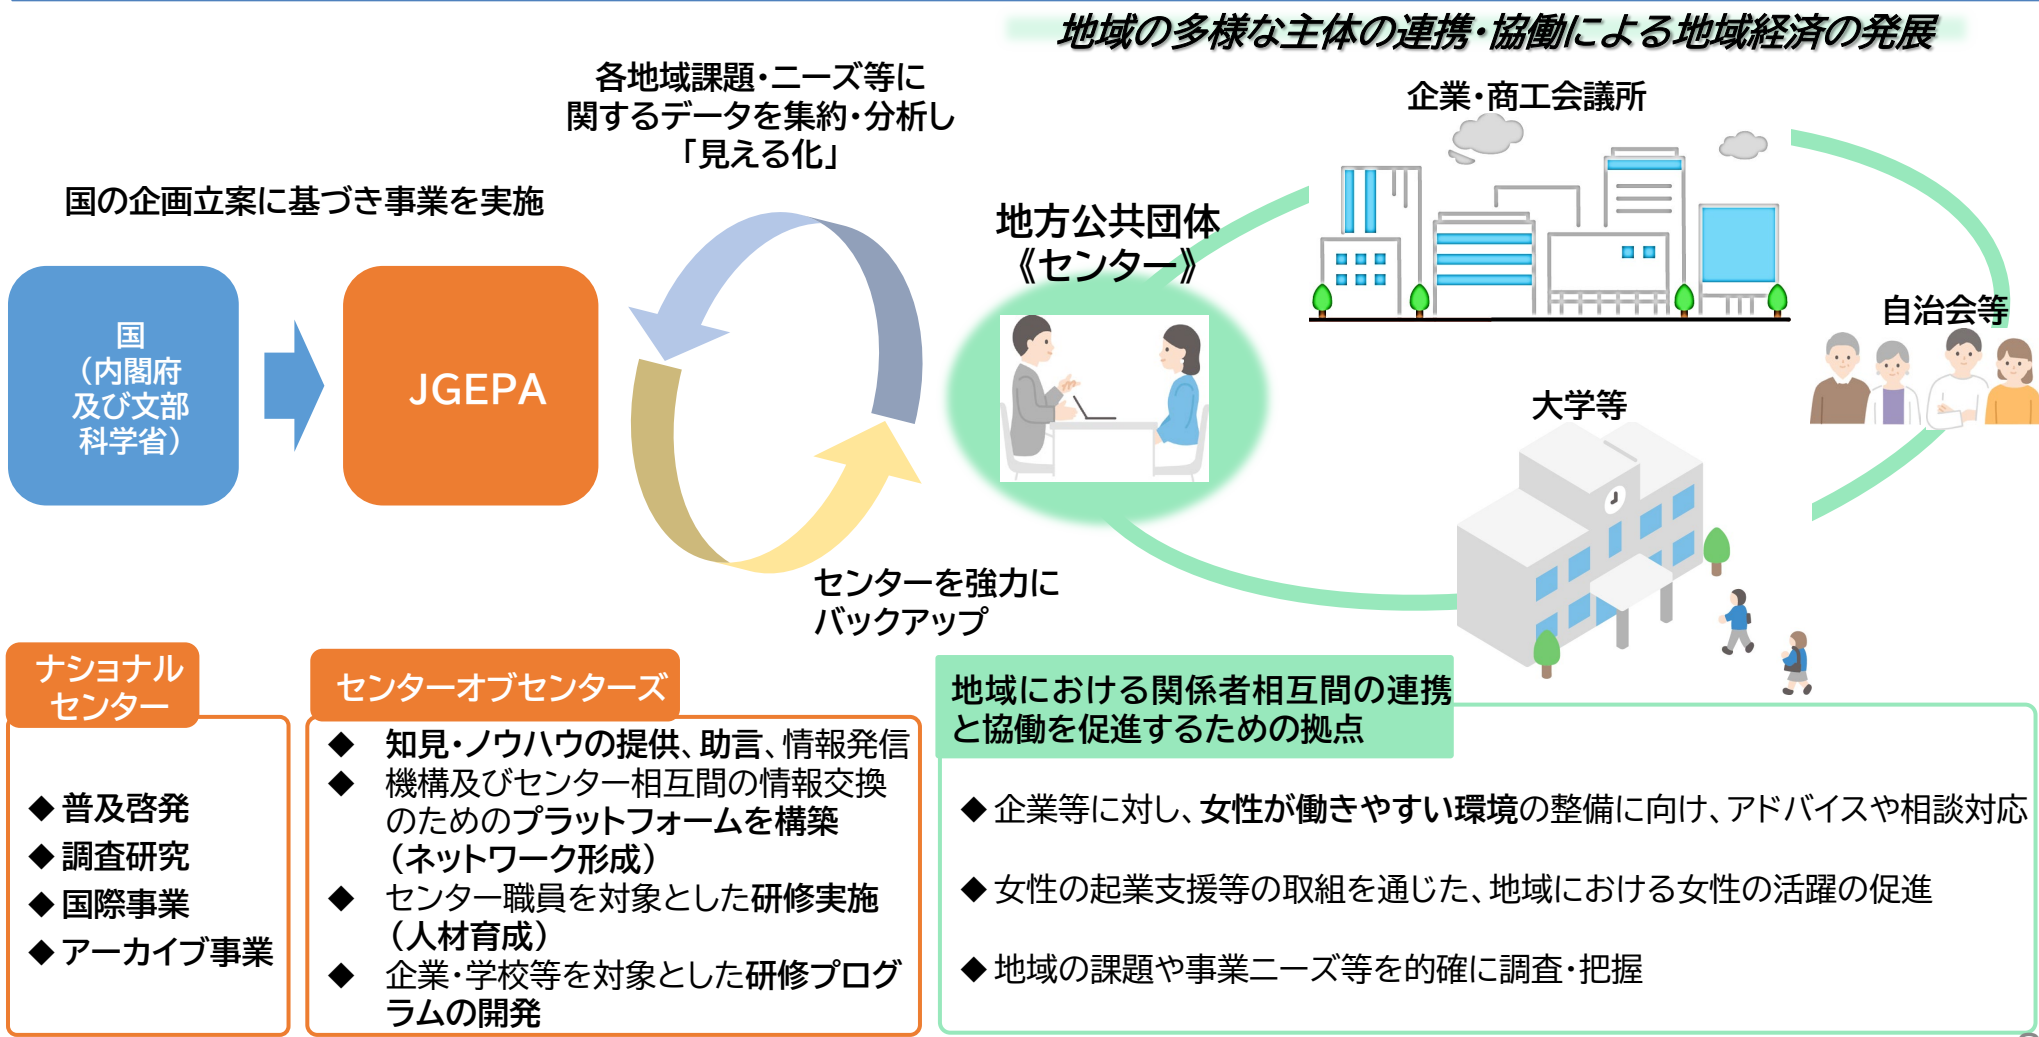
地域の多様な主体の連携・協働による地域経済の発展

各地域課題・ニーズ等に関するデータを集約・分析し「見える化」

国の企画立案に基づき事業を実施

国
（内閣府及び文部科学省）

JGEPA

地方公共団体
《センター》

企業・商工会議所

自治会等

大学等

センターを強力にバックアップ

ナショナルセンター

◆普及啓発
◆調査研究
◆国際事業
◆アーカイブ事業

センターオブセンターズ

◆ 知見・ノウハウの提供、助言、情報発信
◆ 機構及びセンター相互間の情報交換のためのプラットフォームを構築（ネットワーク形成）
◆ センター職員を対象とした研修実施（人材育成）
◆ 企業・学校等を対象とした研修プログラムの開発

地域における関係者相互間の連携と協働を促進するための拠点

◆企業等に対し、女性が働きやすい環境の整備に向け、アドバイスや相談対応

◆女性の起業支援等の取組を通じた、地域における女性の活躍の促進

◆地域の課題や事業ニーズ等を的確に調査・把握